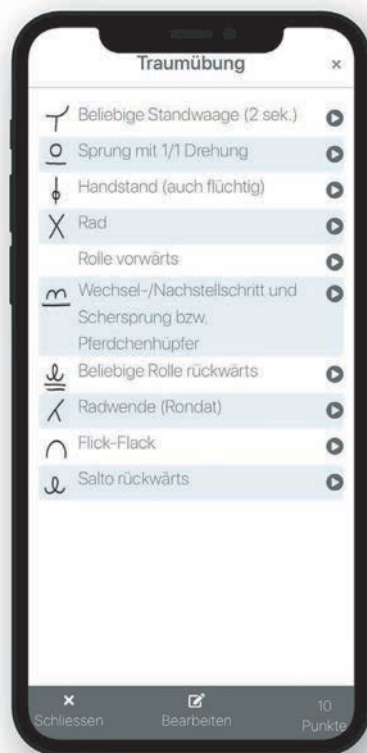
Traumübung ×

Beliebige Standwaage (2 sek.)

Sprung mit 1/1 Drehung

Handstand (auch flüchtig)

Rad

Rolle vorwärts

Wechsel-/Nachstellschritt und Schersprung bzw. Pferdchenhüpfer

Beliebige Rolle rückwärts

Radwende (Rondat)

Flick-Flack

Salto rückwärts

× Schliessen

Bearbeiten

10 Punkte